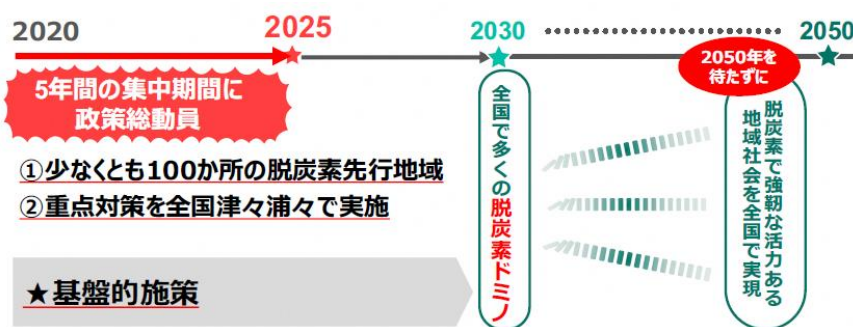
2020

2025

2030

2050

5年間の集中期間に
政策総動員

①少なくとも100か所の脱炭素先行地域
②重点対策を全国津々浦々で実施

★基盤的施策

全国で多くの脱炭素ドミノ

2050年を待たずに

脱炭素で強靭な活力ある地域社会を全国で実現